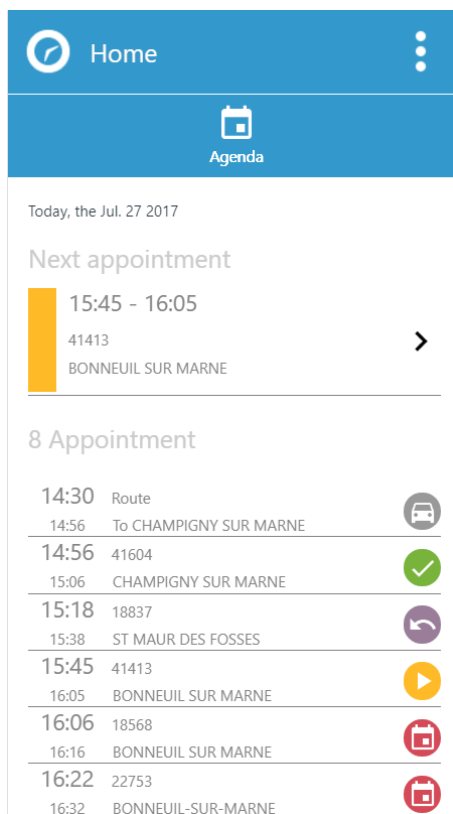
Home

Agenda

Today, the Jul. 27 2017

Next appointment

15:45 - 16:05
41413
BONNEUIL SUR MARNE

8 Appointment

14:30 Route
14:56 To CHAMPIGNY SUR MARNE

14:56 41604
15:06 CHAMPIGNY SUR MARNE

15:18 18837
15:38 ST MAUR DES FOSSES

15:45 41413
16:05 BONNEUIL SUR MARNE

16:06 18568
16:16 BONNEUIL SUR MARNE

16:22 22753
16:32 BONNEUIL-SUR-MARNE